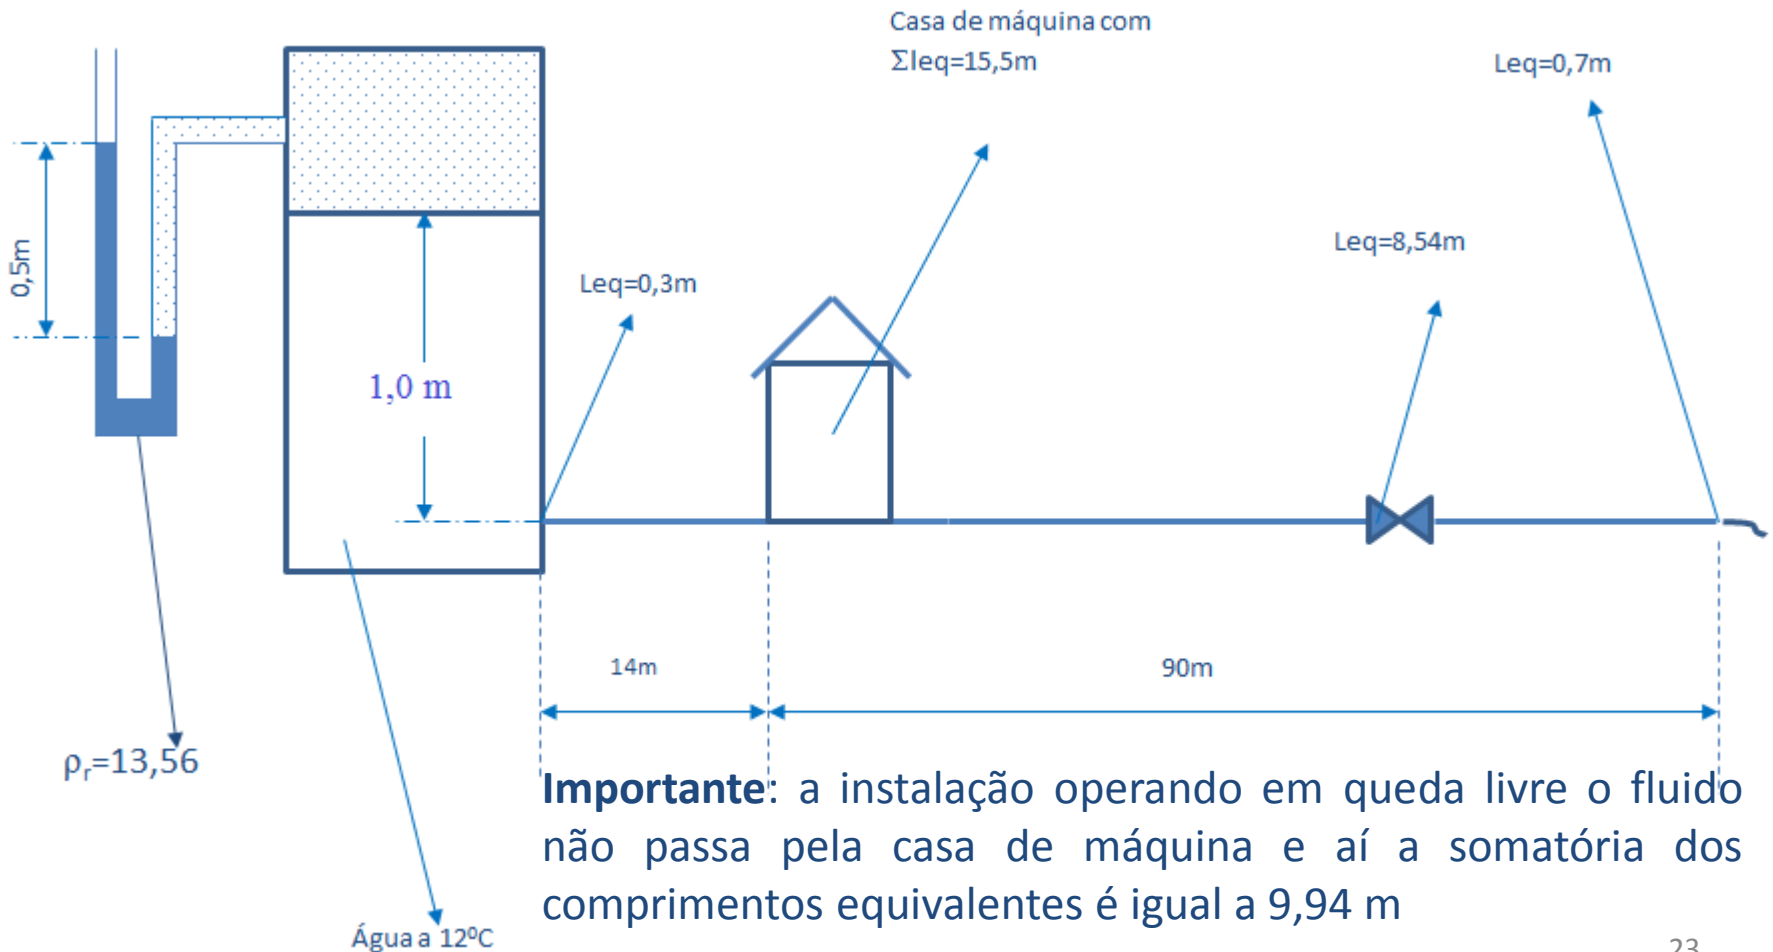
Casa de máquina com
$\Sigma$leq=15,5m

Leq=0,7m

0,5m

Leq=8,54m

Leq=0,3m

1,0 m

14m

90m

$\rho_r$=13,56

**Importante**: a instalação operando em queda livre o fluido não passa pela casa de máquina e aí a somatória dos comprimentos equivalentes é igual a 9,94 m

Água a 12ºC

23